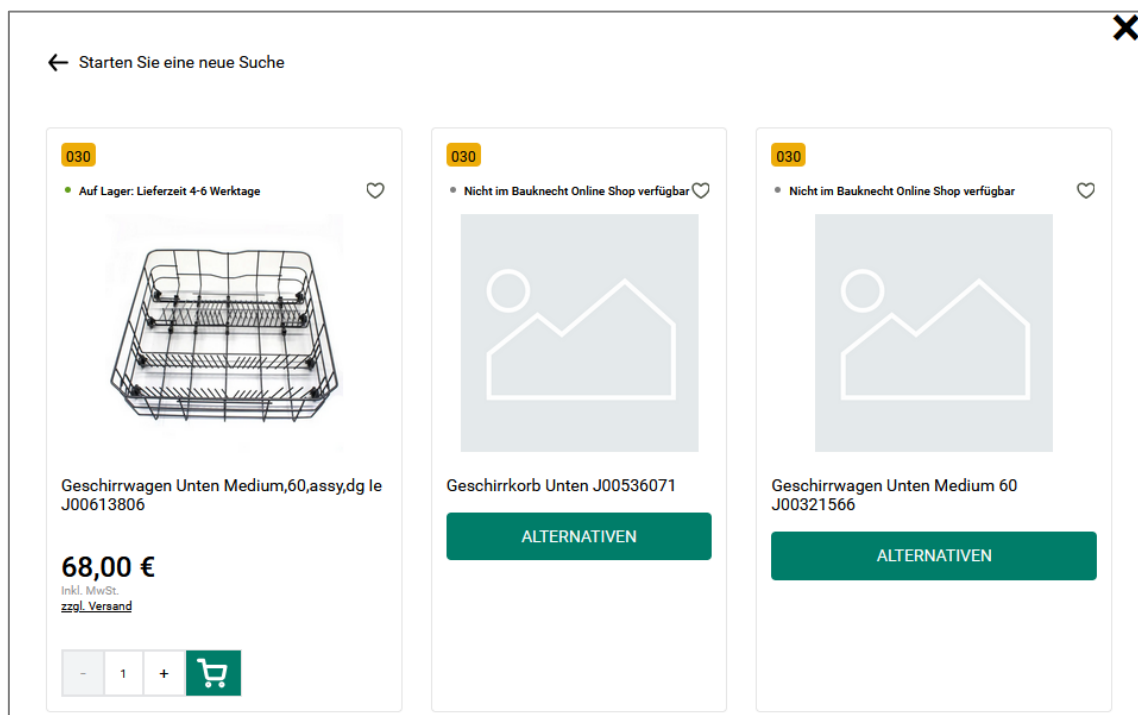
Starten Sie eine neue Suche

030

Auf Lager: Lieferzeit 4-6 Werktage

Geschirrwagen Unten Medium,60,assy,dg Ie J00613806

68,00 €

Inkl. MwSt.

zzgl. Versand

- 1 +

030

Nicht im Bauknecht Online Shop verfügbar

Geschirrkorb Unten J00536071

ALTERNATIVEN

030

Nicht im Bauknecht Online Shop verfügbar

Geschirrwagen Unten Medium 60 J00321566

ALTERNATIVEN